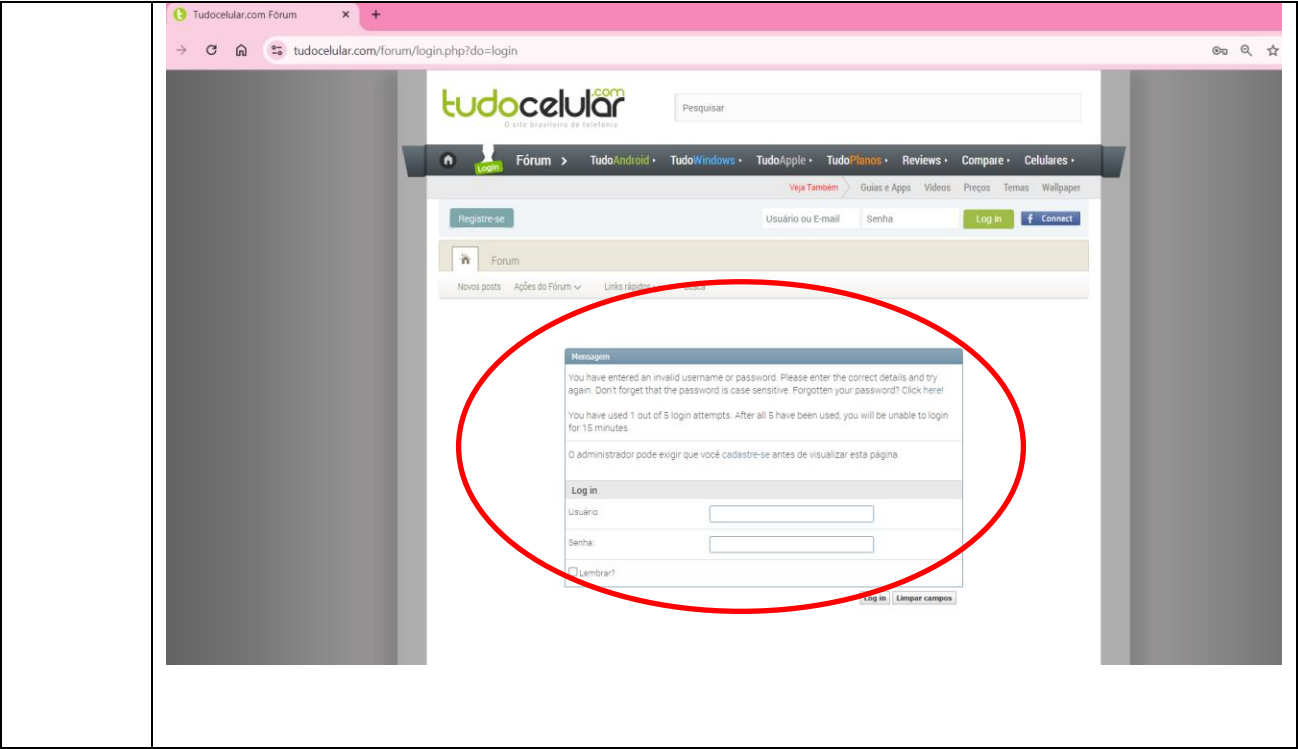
Tudocelular.com Fórum ×

tudocelular.com/forum/login.php?do=login

tudocelular.com
O site brasileiro de telefonia

Pesquisar

Login Fórum > TudoAndroid TudoWindows TudoApple TudoPlanos Reviews Compare Celulares

Veja Também Guias e Apps Vídeos Preços Temas Wallpaper

Registre-se Usuário ou E-mail Senha Log in Connect

Forum

Novos posts Ações do Fórum Links rápidos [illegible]

Mensagem

You have entered an invalid username or password. Please enter the correct details and try again. Don't forget that the password is case sensitive. Forgotten your password? Click here!

You have used 1 out of 5 login attempts. After all 5 have been used, you will be unable to login for 15 minutes.

O administrador pode exigir que você cadastre-se antes de visualizar esta página.

Log in

Usuário:

Senha:

Lembrar?

Log in Limpar campos